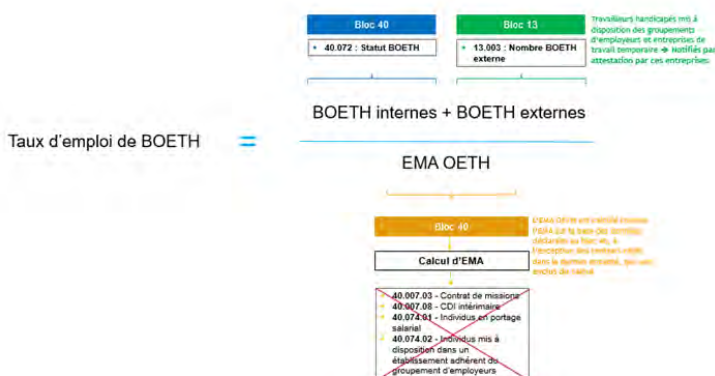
Bloc 40

• 40.072 : Statut BOETH

Bloc 13

• 13.003 : Nombre BOETH externe

Travailleurs handicapés mis à disposition des groupements d'employeurs et entreprises de travail temporaire → Notifiés par attestation par ces entreprises.

Taux d'emploi de BOETH =

BOETH internes + BOETH externes

EMA OETH

Bloc 40

Calcul d'EMA

L'EMA OETH est calculé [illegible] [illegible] sur la base des données déclarées au bloc 40, à l'exception des contrats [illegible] dans le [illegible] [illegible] qui sont exclus de l'effectif

40.007.03 - Contrat de mission
40.007.08 - CDI intérimaire
40.074.01 - Individus en portage salarial
40.074.02 - Individus mis à disposition dans un établissement adhérent du groupement d'employeurs